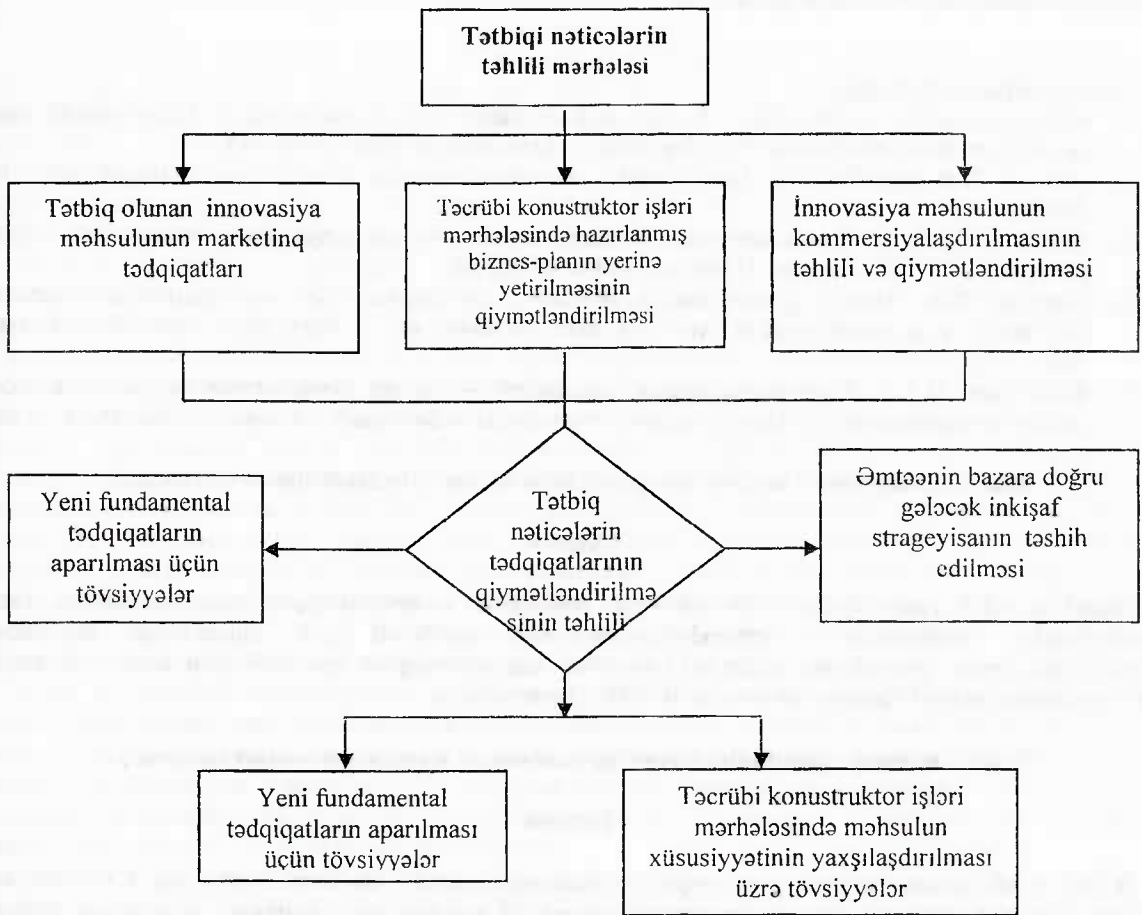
Tətbiqi nəticələrin təhlili mərhələsi

Tətbiq olunan innovasiya məhsulunun marketinq tədqiqatları

Təcrübi konstruktor işləri mərhələsində hazırlanmış biznes-planın yerinə yetirilməsinin qiymətləndirilməsi

İnnovasiya məhsulunun kommersiyalaşdırılmasının təhlili və qiymətləndirilməsi

Yeni fundamental tədqiqatların aparılması üçün tövsiyyələr

Tətbiq nəticələrin tədqiqatlarının qiymətləndirilmə sinin təhlili

Əmtəənin bazara doğru gələcək inkişaf strageyisanın təshih edilməsi

Yeni fundamental tədqiqatların aparılması üçün tövsiyyələr

Təcrübi konstruktor işləri mərhələsində məhsulun xüsusiyyətinin yaxşılaşdırılması üzrə tövsiyyələr